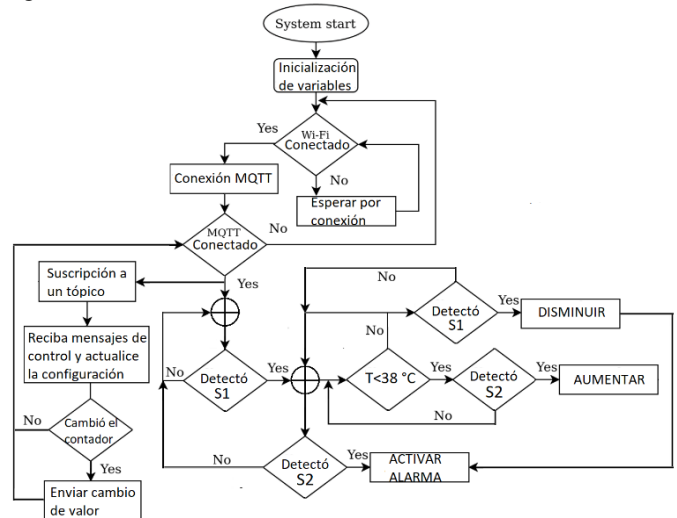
System start

Inicialización de variables

Yes

Wi-Fi Conectado

No

Conexión MQTT

Esperar por conexión

MQTT Conectado

No

Suscripción a un tópico

Yes

Reciba mensajes de control y actualice la configuración

No

Cambió el contador

Yes

Enviar cambio de valor

No

Detectó S1

Yes

No

Detectó S1

Yes

DISMINUIR

No

T<38 °C

Yes

Detectó S2

Yes

AUMENTAR

No

No

Detectó S2

Yes

ACTIVAR ALARMA